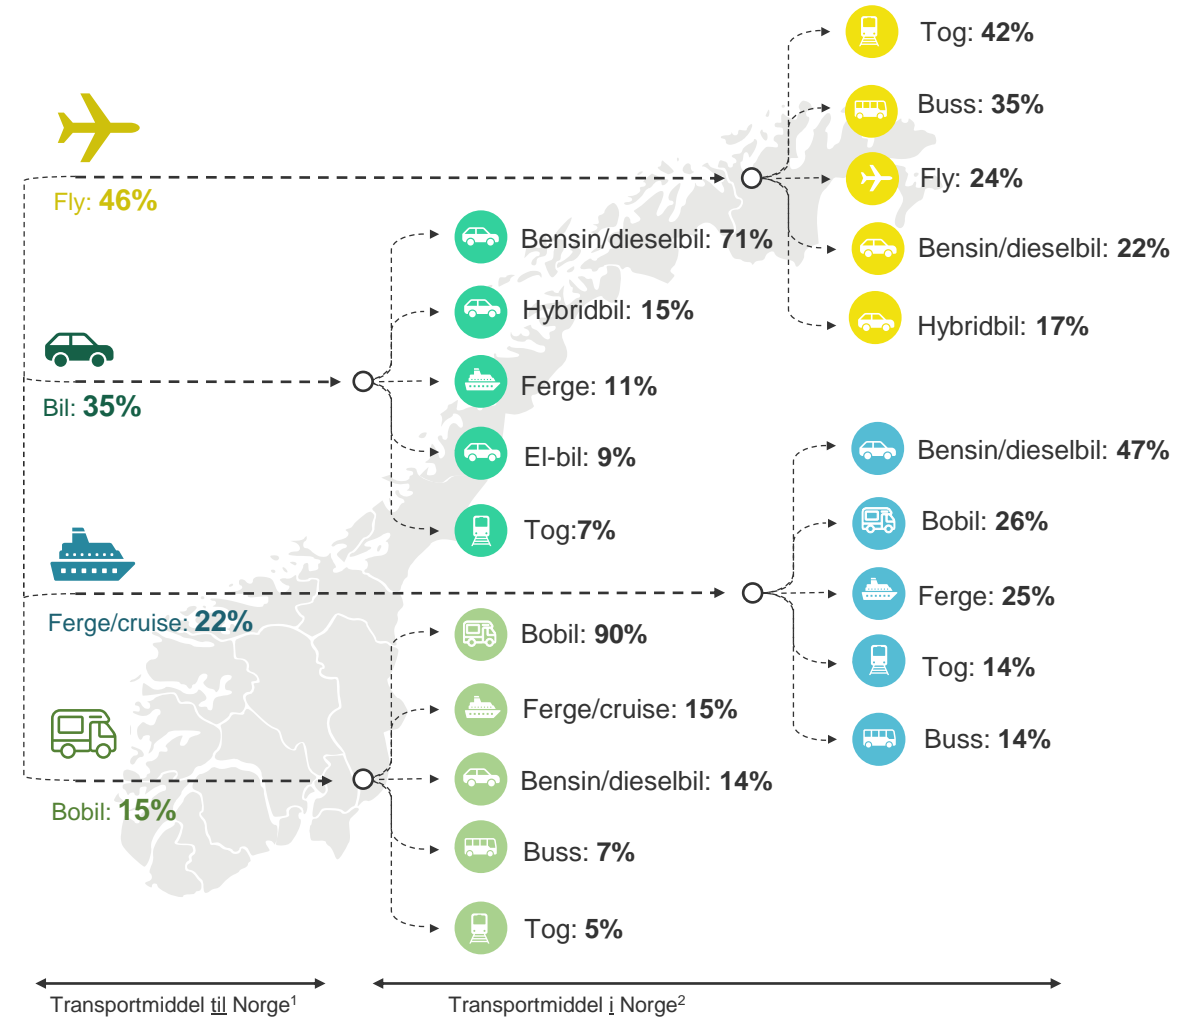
Tog: **42%**

Buss: **35%**

Fly: **46%**

Fly: **24%**

Bensin/dieselbil: **71%**

Bensin/dieselbil: **22%**

Hybridbil: **15%**

Hybridbil: **17%**

Bil: **35%**

Ferge: **11%**

El-bil: **9%**

Bensin/dieselbil: **47%**

Tog:**7%**

Bobil: **26%**

Ferge/cruise: **22%**

Ferge: **25%**

Bobil: **90%**

Tog: **14%**

Ferge/cruise: **15%**

Buss: **14%**

Bensin/dieselbil: **14%**

Bobil: **15%**

Buss: **7%**

Tog: **5%**

Transportmiddel til Norge$^1$

Transportmiddel i Norge$^2$